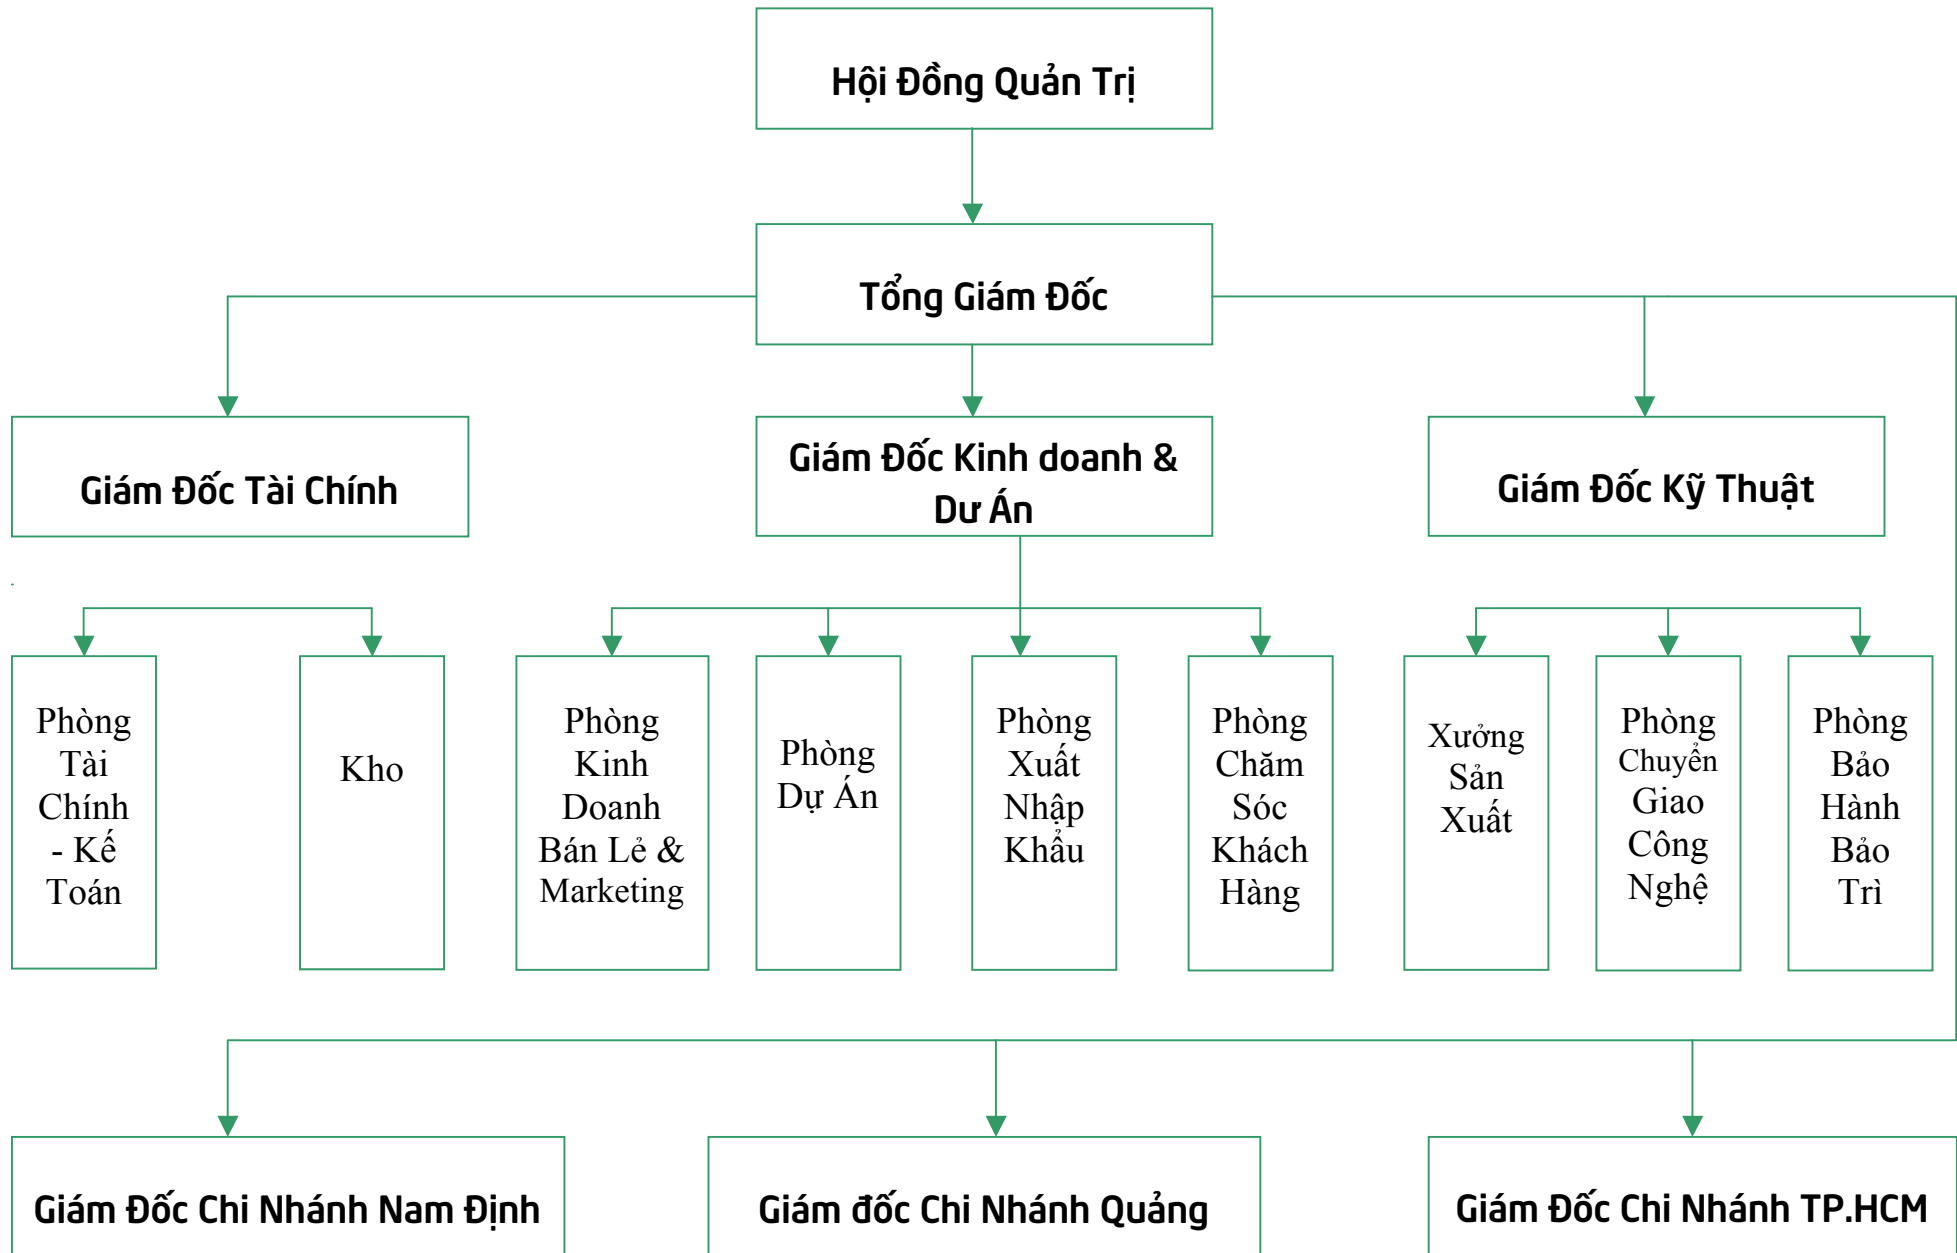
Hội Đồng Quản Trị

Tổng Giám Đốc

Giám Đốc Tài Chính

Giám Đốc Kinh doanh & Dư Án

Giám Đốc Kỹ Thuật

Phòng Tài Chính - Kế Toán

Kho

Phòng Kinh Doanh Bán Lẻ & Marketing

Phòng Dự Án

Phòng Xuất Nhập Khẩu

Phòng Chăm Sóc Khách Hàng

Xưởng Sản Xuất

Phòng Chuyển Giao Công Nghệ

Phòng Bảo Hành Bảo Trì

Giám Đốc Chi Nhánh Nam Định

Giám đốc Chi Nhánh Quảng

Giám Đốc Chi Nhánh TP.HCM